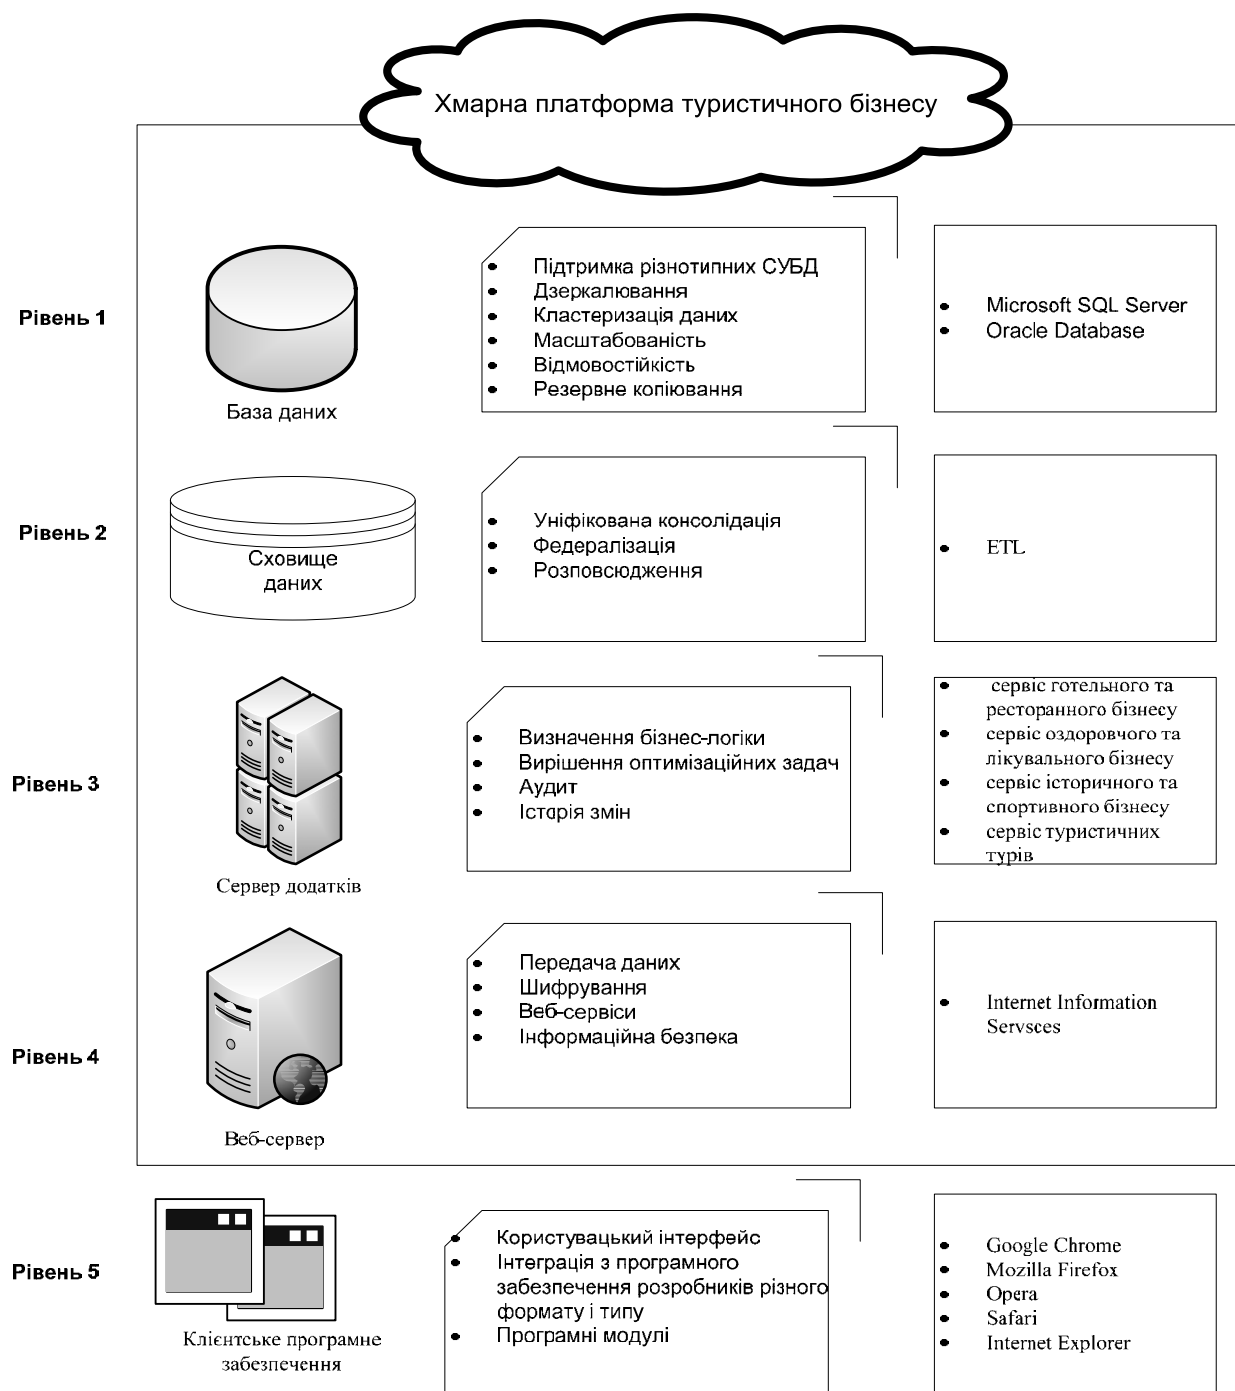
Хмарна платформа туристичного бізнесу

Рівень 1

База даних

- Підтримка різнотипних СУБД
- Дзеркалювання
- Кластеризація даних
- Масштабованість
- Відмовостійкість
- Резервне копіювання

- Microsoft SQL Server
- Oracle Database

Рівень 2

Сховище даних

- Уніфікована консолідація
- Федералізація
- Розповсюдження

- ETL

Рівень 3

Сервер додатків

- Визначення бізнес-логіки
- Вирішення оптимізаційних задач
- Аудит
- Істарія змін

- сервіс готельного та ресторанного бізнесу
- сервіс оздоровчого та лікувального бізнесу
- сервіс історичного та спортивного бізнесу
- сервіс туристичних турів

Рівень 4

Веб-сервер

- Передача даних
- Шифрування
- Веб-сервіси
- Інформаційна безпека

- Internet Information Servsces

Рівень 5

Клієнтське програмне забезпечення

- Користувацький інтерфейс
- Інтеграція з програмного забезпечення розробників різного формату і типу
- Програмні модулі

- Google Chrome
- Mozilla Firefox
- Opera
- Safari
- Internet Explorer